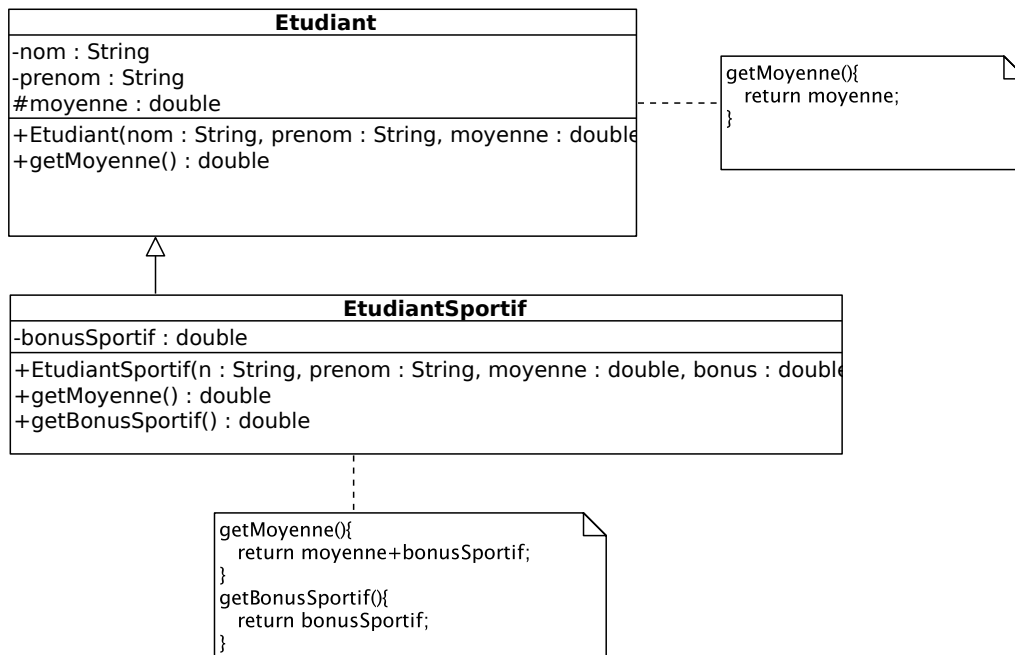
Etudiant

-nom : String
-prenom : String
#moyenne : double

+Etudiant(nom : String, prenom : String, moyenne : double
+getMoyenne() : double

getMoyenne(){
return moyenne;
}

EtudiantSportif

-bonusSportif : double

+EtudiantSportif(n : String, prenom : String, moyenne : double, bonus : double
+getMoyenne() : double
+getBonusSportif() : double

getMoyenne(){
return moyenne+bonusSportif;
}
getBonusSportif(){
return bonusSportif;
}